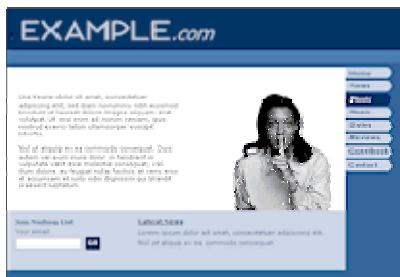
EXAMPLE.com

Lorem ipsum dolor sit amet, consectetuer adipiscing elit, sed diam nonummy nibh euismod tincidunt ut laoreet dolore magna aliquam erat volutpat. Ut wisi enim ad minim veniam, quis nostrud exerci tation ullamcorper suscipit lobortis.

Nisl ut aliquip ex ea commodo consequat. Duis autem vel eum iriure dolor in hendrerit in vulputate velit esse molestie consequat, vel illum dolore eu feugiat nulla facilisis at vero eros et accumsan et iusto odio dignissim qui blandit praesent luptatum.

Home
News
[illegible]
Music
Dates
Reviews
Contact
Contact

Join Mailing List
Your email
Go

Latest News
Lorem ipsum dolor sit amet, consectetuer adipiscing elit. Nisl ut aliquip ex ea commodo consequat.